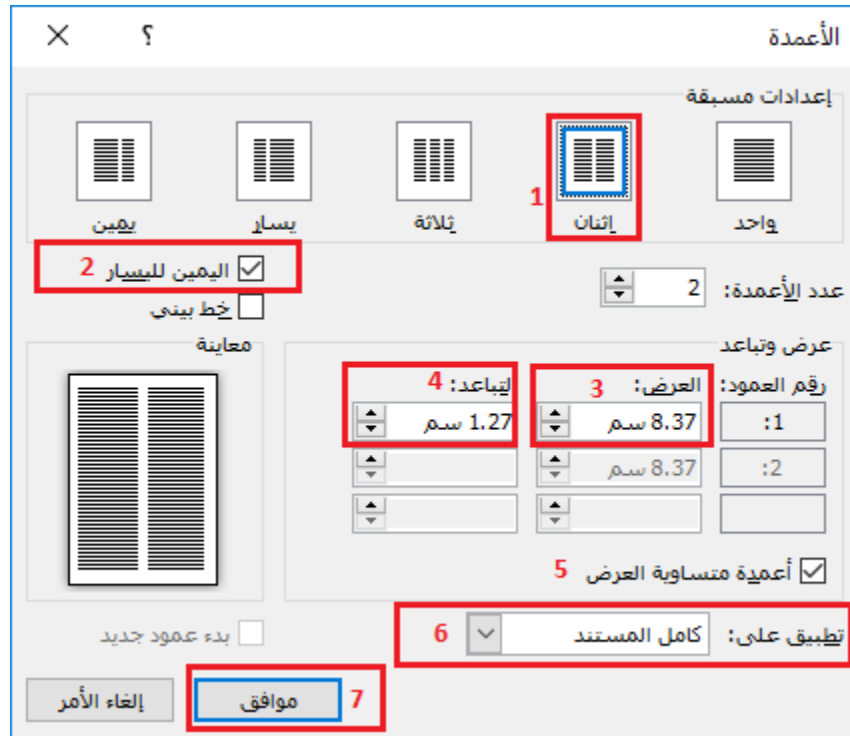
الأعمدة

؟

إعدادات مسبقة

واحد

1

إثنان

ثلاثة

يسار

يمين

عدد الأعمدة: 2

اليمين لليسار 2

خط بيني

عرض وتباعد

رقم العمود:

العرض: 3

التباعد: 4

1:

8.37 سم

1.27 سم

2:

8.37 سم

أعمدة متساوية العرض 5

معاينة

تطبيق على: كامل المستند 6

بدء عمود جديد

موافق 7

إلغاء الأمر